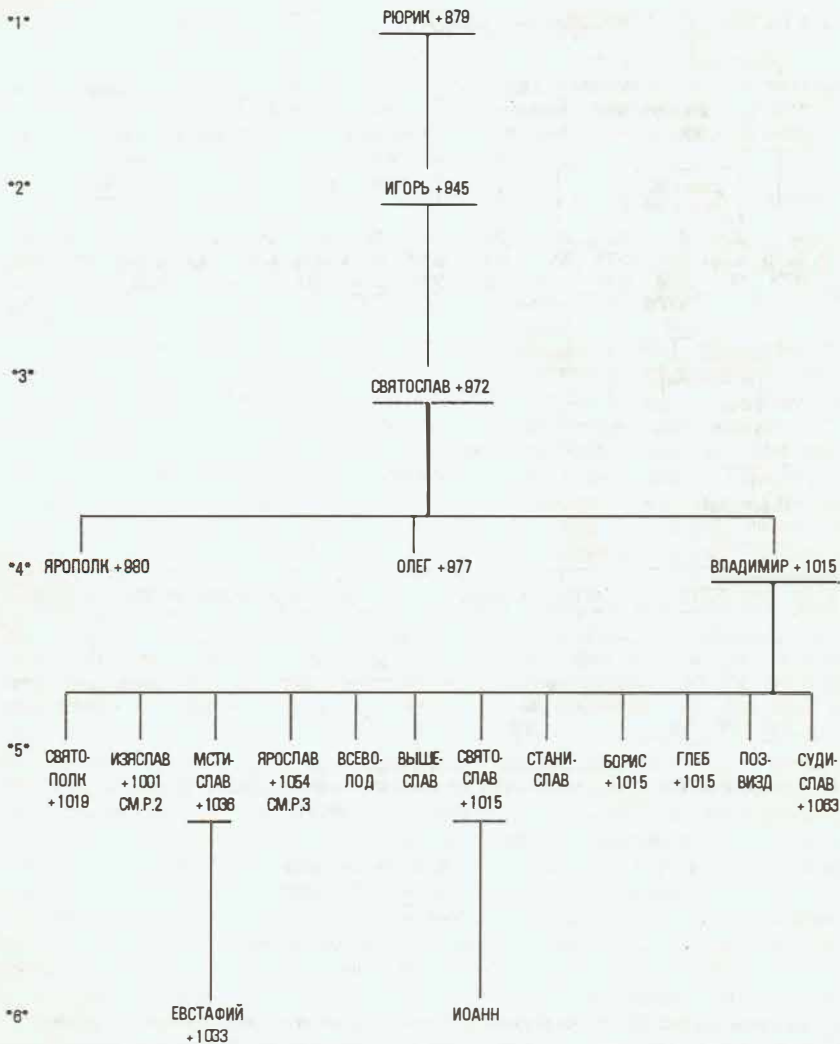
"1" РЮРИК +879

"2" ИГОРЬ +945

"3" СВЯТОСЛАВ +972

"4" ЯРОПОЛК +980 ОЛЕГ +977 ВЛАДИМИР +1015

"5" СВЯТОПОЛК +1019 ИЗЯСЛАВ +1001 СМ.Р.2 МСТИСЛАВ +1036 ЯРОСЛАВ +1054 СМ.Р.3 ВСЕВОЛОД ВЫШЕСЛАВ СВЯТОСЛАВ +1015 СТАНИСЛАВ БОРИС +1015 ГЛЕБ +1015 ПОЗВИЗД СУДИСЛАВ +1063

"6" ЕВСТАФИЙ +1033 ИОАНН